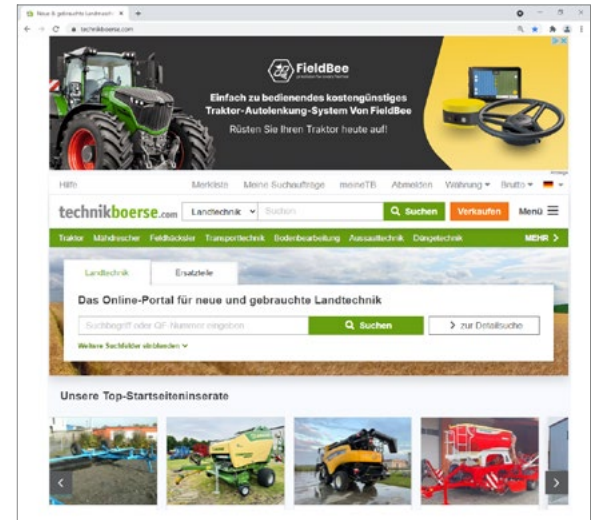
Neue & gebrauchte Landtechnik

technikboerse.com

FieldBee

Einfach zu bedienendes kostengünstiges Traktor-Autolenkung-System Von FieldBee

Rüsten Sie Ihren Traktor heute auf!

Anzeige

Hilfe

Merkliste

Meine Suchaufträge

meineTB

Abmelden

Währung

Brutto

technikboerse.com

Landtechnik

Suchen

Suchen

Verkaufen

Menü

Traktor

Mähdrescher

Feldhäcksler

Transporttechnik

Bodenbearbeitung

Aussaattechnik

Düngetechnik

MEHR

Landtechnik

Ersatzteile

Das Online-Portal für neue und gebrauchte Landtechnik

Suchbegriff oder QF-Nummer eingeben

Suchen

zur Detailsuche

Weitere Suchfelder einblenden

Unsere Top-Startseiteninserate